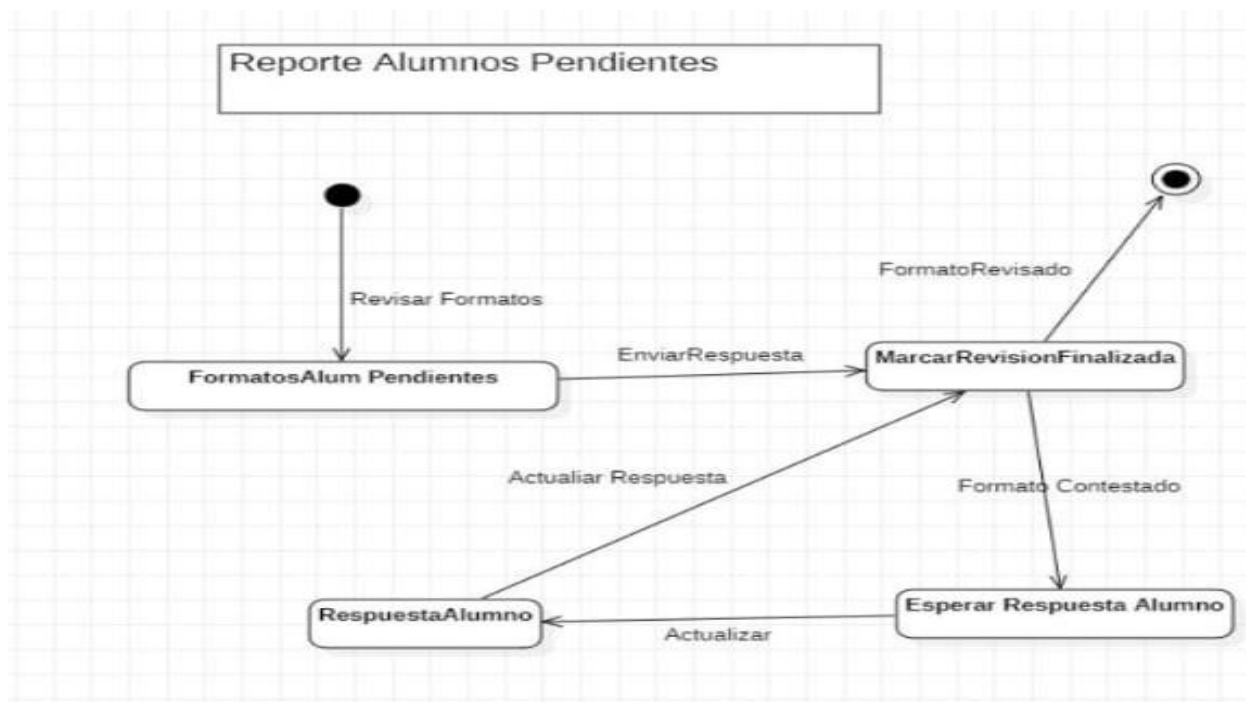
Reporte Alumnos Pendientes

Revisar Formatos

FormatosAlum Pendientes

EnviarRespuesta

MarcarRevisionFinalizada

FormatoRevisado

Actualiar Respuesta

Formato Contestado

RespuestaAlumno

Actualizar

Esperar Respuesta Alumno